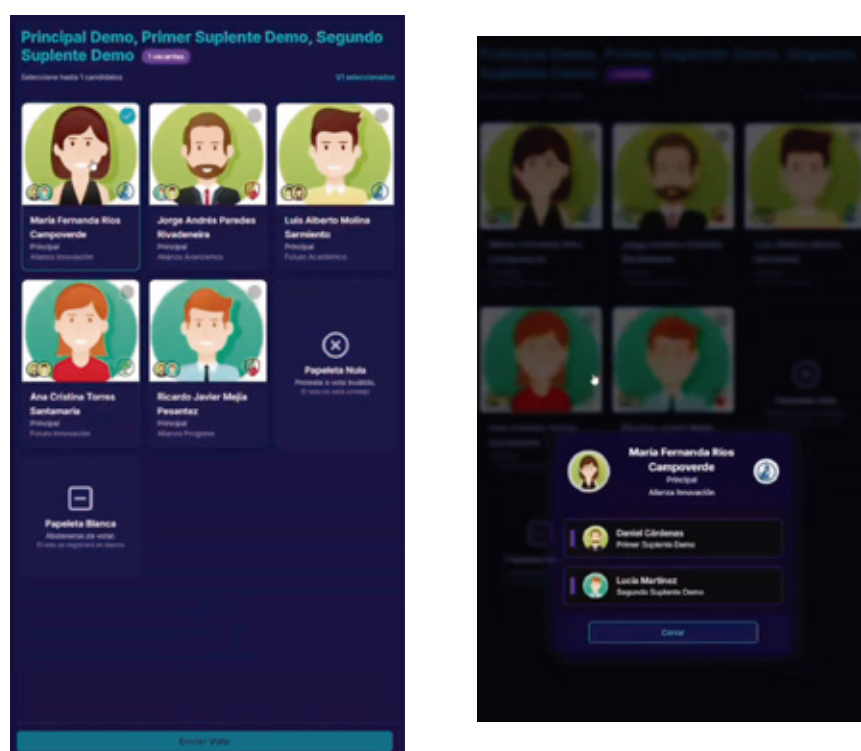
Principal Demo, Primer Suplente Demo, Segundo Suplente Demo 1 vacantes

Seleccione hasta 1 candidatos

1/1 seleccionados

María Fernanda Ríos Campoverde
Principal
Alianza Innovación

Jorge Andrés Paredes Rivadeneira
Principal
Alianza Avanzamos

Luis Alberto Molina Sarmiento
Principal
Futuro Académico

Ana Cristina Torres Santamaría
Principal
Futuro Innovación

Ricardo Javier Mejía Pesantez
Principal
Alianza Progreso

Papeleta Nula
Presiona si desea anular su voto
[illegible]

Papeleta Blanca
Abstenerse de votar.
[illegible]

Enviar Voto

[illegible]

María Fernanda Ríos Campoverde
Principal
Alianza Innovación

Daniel Cárdenas
Primer Suplente Demo

Lucía Martínez
Segundo Suplente Demo

Cerrar